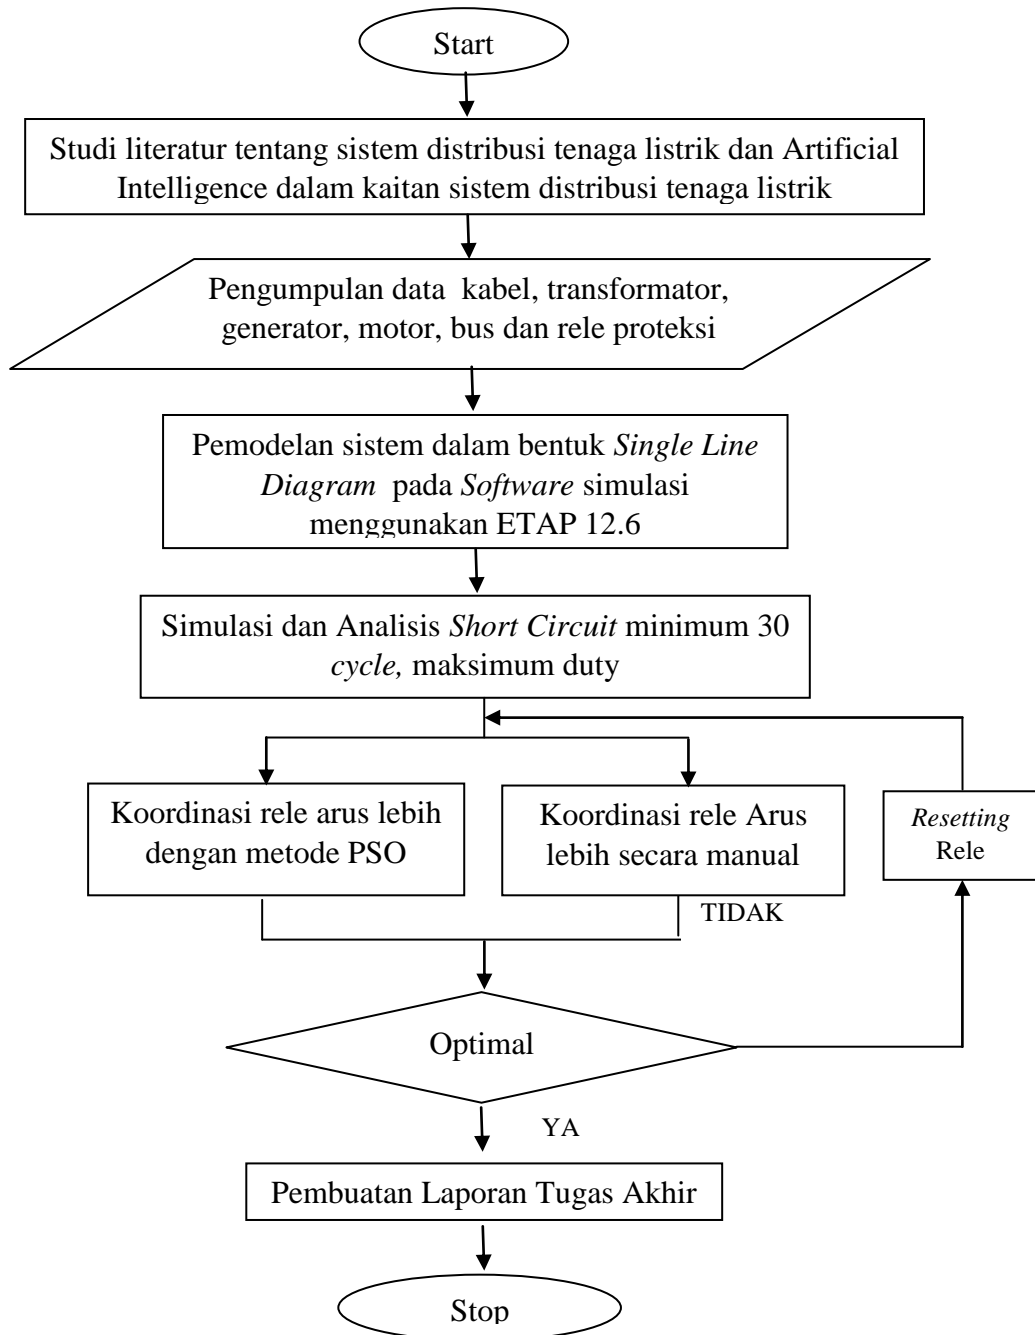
Start

Studi literatur tentang sistem distribusi tenaga listrik dan Artificial Intelligence dalam kaitan sistem distribusi tenaga listrik

Pengumpulan data kabel, transformator, generator, motor, bus dan rele proteksi

Pemodelan sistem dalam bentuk Single Line Diagram pada Software simulasi menggunakan ETAP 12.6

Simulasi dan Analisis Short Circuit minimum 30 cycle, maksimum duty

Koordinasi rele arus lebih dengan metode PSO

Koordinasi rele Arus lebih secara manual

Resetting Rele

TIDAK

Optimal

YA

Pembuatan Laporan Tugas Akhir

Stop